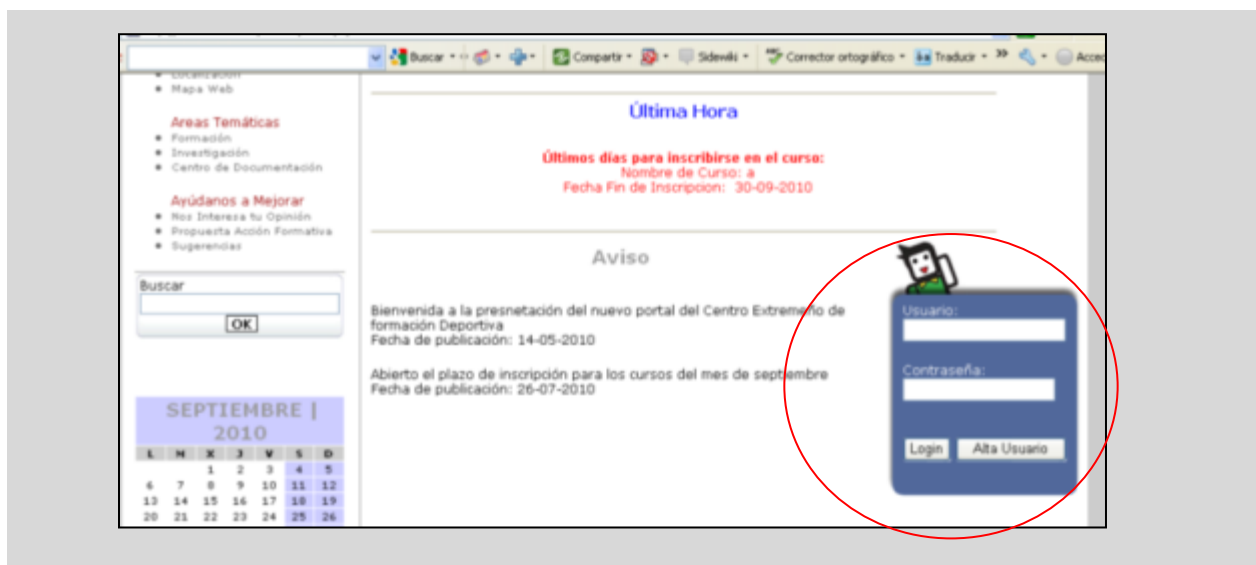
Buscar · Compartir · Sidewiki · Corrector ortográfico · Traducir · » · Acce

Localización
• Mapa Web

Areas Temáticas
• Formación
• Investigación
• Centro de Documentación

Ayúdanos a Mejorar
• Nos Interesa tu Opinión
• Propuesta Acción Formativa
• Sugerencias

Buscar
OK

SEPTIEMBRE | 2010

| L | M | X | J | V | S | D |
|---|---|---|---|---|---|---|
| | | 1 | 2 | 3 | 4 | 5 |
| 6 | 7 | 8 | 9 | 10 | 11 | 12 |
| 13 | 14 | 15 | 16 | 17 | 18 | 19 |
| 20 | 21 | 22 | 23 | 24 | 25 | 26 |

Última Hora

Últimos días para inscribirse en el curso:
Nombre de Curso: a
Fecha Fin de Inscripcion: 30-09-2010

Aviso

Bienvenida a la presnetación del nuevo portal del Centro Extremeño de formación Deportiva
Fecha de publicación: 14-05-2010

Abierto el plazo de inscripción para los cursos del mes de septiembre
Fecha de publicación: 26-07-2010

Usuario:
Contraseña:
Login
Alta Usuario